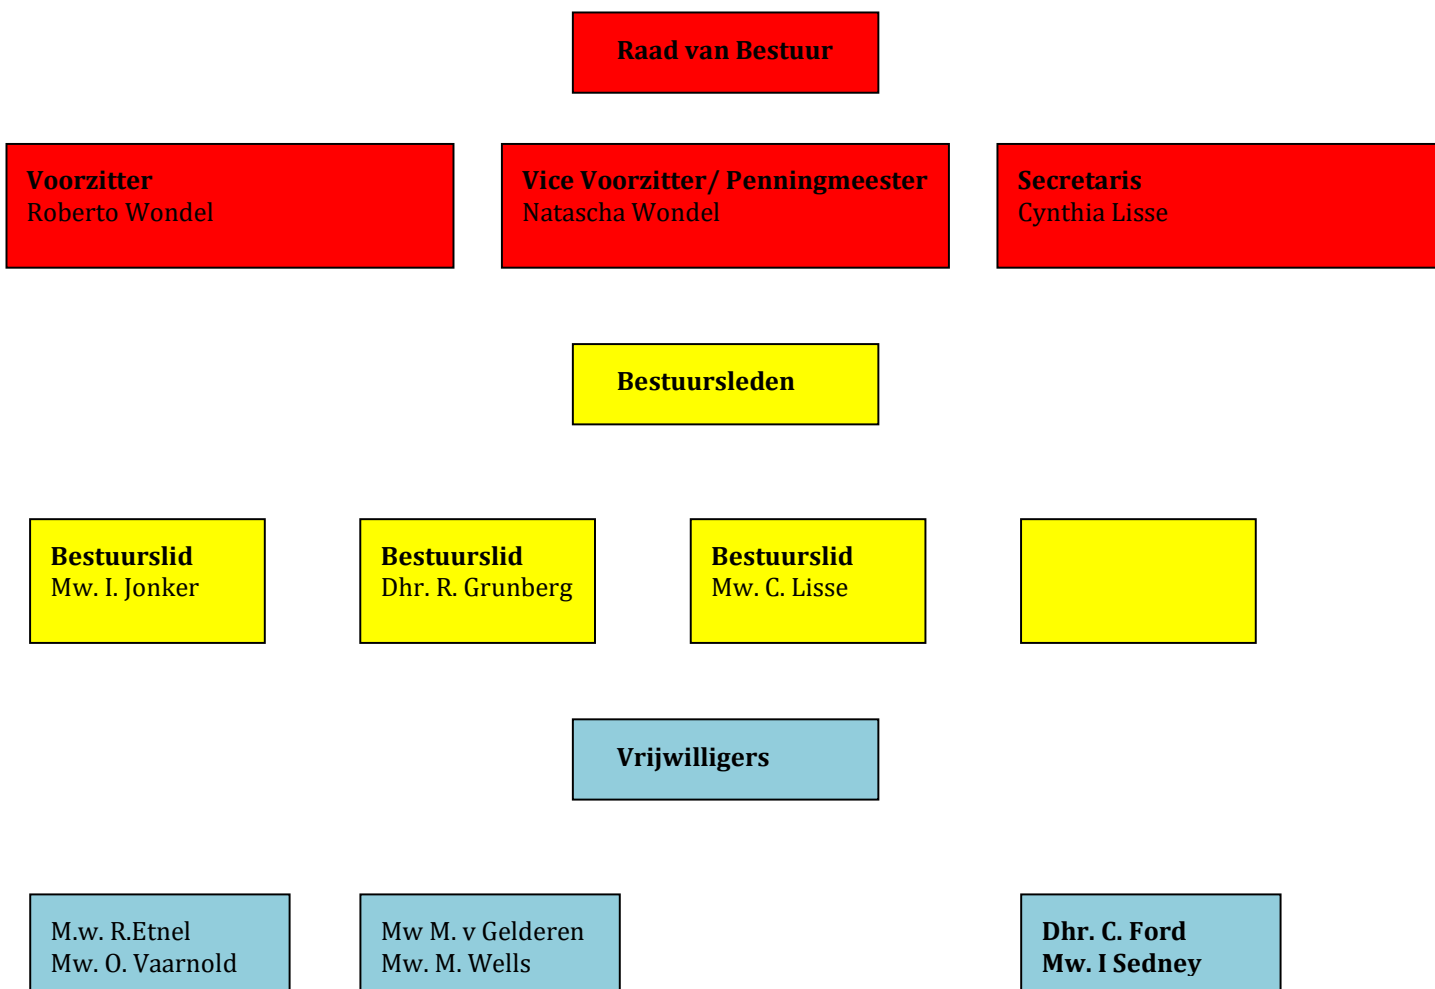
Raad van Bestuur

Voorzitter
Roberto Wondel

Vice Voorzitter/ Penningmeester
Natascha Wondel

Secretaris
Cynthia Lisse

Bestuursleden

Bestuurslid
Mw. I. Jonker

Bestuurslid
Dhr. R. Grunberg

Bestuurslid
Mw. C. Lisse

Vrijwilligers

M.w. R.Etnel
Mw. O. Vaarnold

Mw M. v Gelderen
Mw. M. Wells

Dhr. C. Ford
Mw. I Sedney